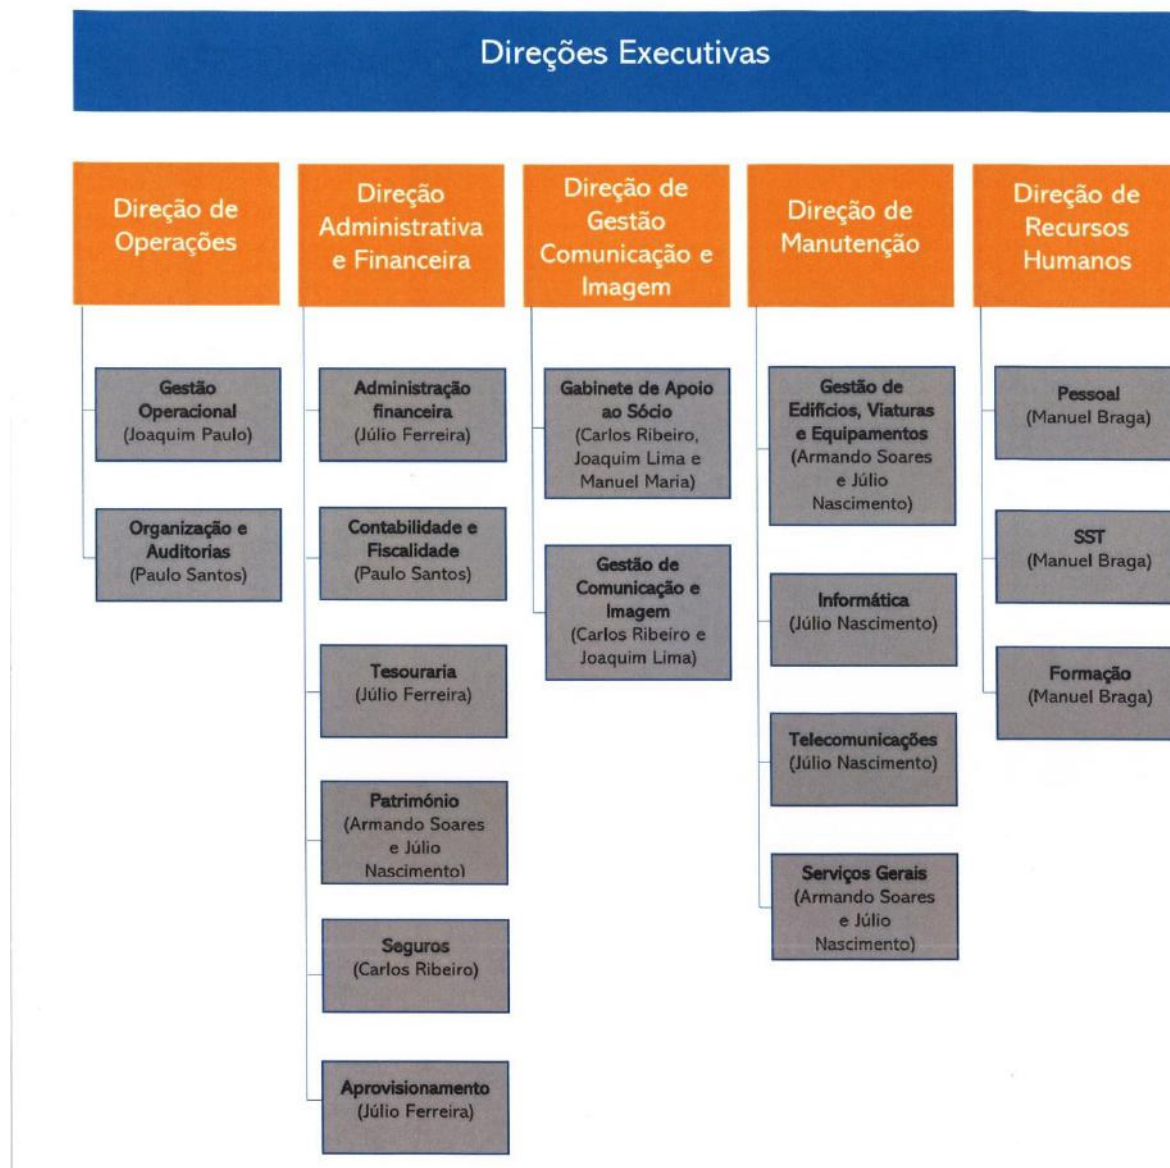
Direções Executivas

Direção de Operações

Gestão Operacional (Joaquim Paulo)

Organização e Auditorias (Paulo Santos)

Direção Administrativa e Financeira

Administração financeira (Júlio Ferreira)

Contabilidade e Fiscalidade (Paulo Santos)

Tesouraria (Júlio Ferreira)

Património (Armando Soares e Júlio Nascimento)

Seguros (Carlos Ribeiro)

Aprovisionamento (Júlio Ferreira)

Direção de Gestão Comunicação e Imagem

Gabinete de Apoio ao Sócio (Carlos Ribeiro, Joaquim Lima e Manuel Maria)

Gestão de Comunicação e Imagem (Carlos Ribeiro e Joaquim Lima)

Direção de Manutenção

Gestão de Edifícios, Viaturas e Equipamentos (Armando Soares e Júlio Nascimento)

Informática (Júlio Nascimento)

Telecomunicações (Júlio Nascimento)

Serviços Gerais (Armando Soares e Júlio Nascimento)

Direção de Recursos Humanos

Pessoal (Manuel Braga)

SST (Manuel Braga)

Formação (Manuel Braga)